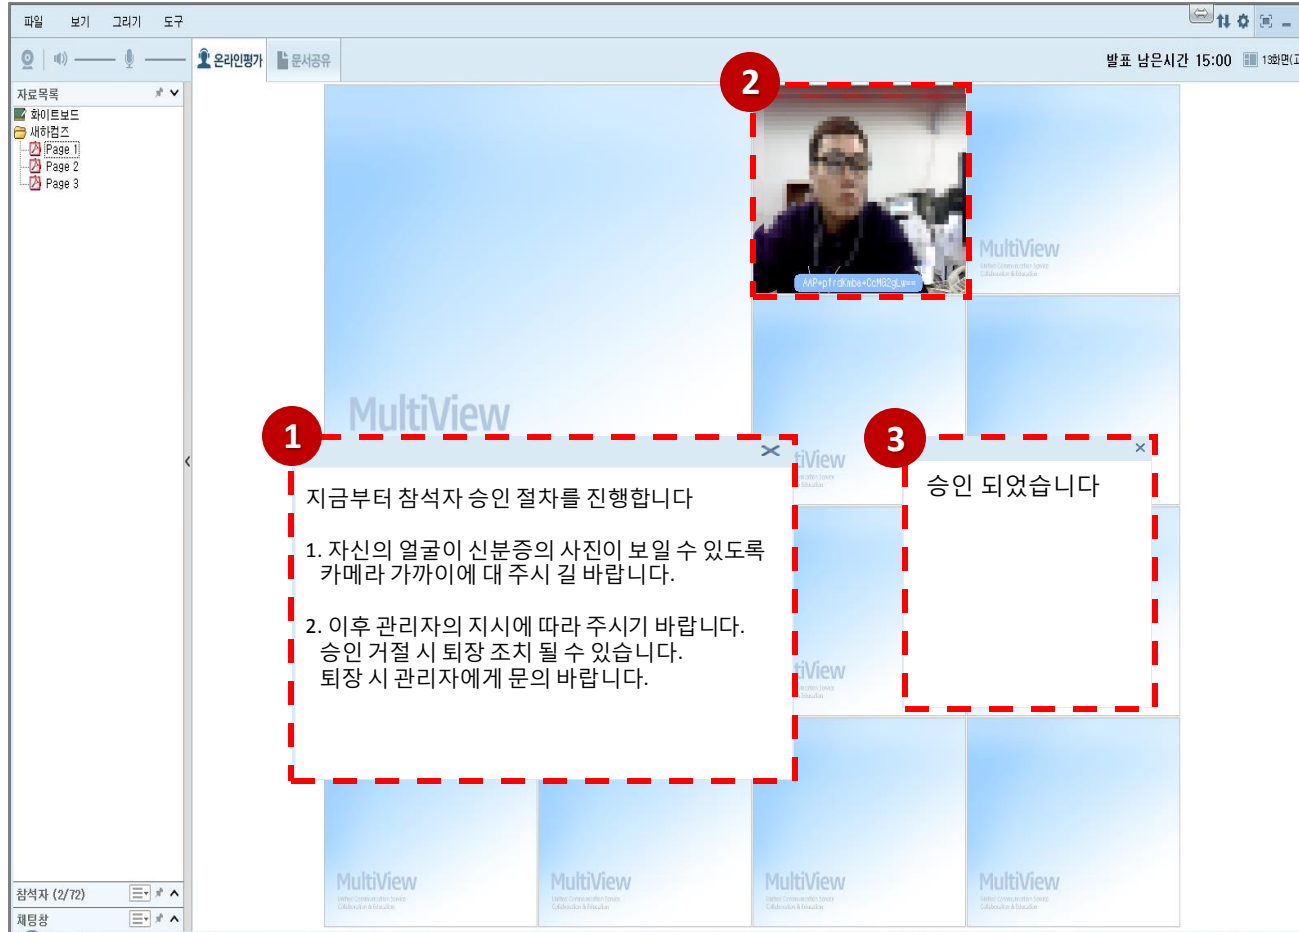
파일 보기 그리기 도구

온라인평가 문서공유

발표 남은시간 15:00 13화면(

자료목록
화이트보드
새하컴즈
Page 1
Page 2
Page 3

2

AAP+pfrdKmba+CcN82gLw==

MultiView

MultiView

1

지금부터 참석자 승인 절차를 진행합니다

1. 자신의 얼굴이 신분증의 사진이 보일 수 있도록 카메라 가까이에 대 주시 길 바랍니다.

2. 이후 관리자의 지시에 따라 주시기 바랍니다. 승인 거절 시 퇴장 조치 될 수 있습니다. 퇴장 시 관리자에게 문의 바랍니다.

3

승인 되었습니다

MultiView
MultiView
MultiView
MultiView

참석자 (2/72)
채팅창